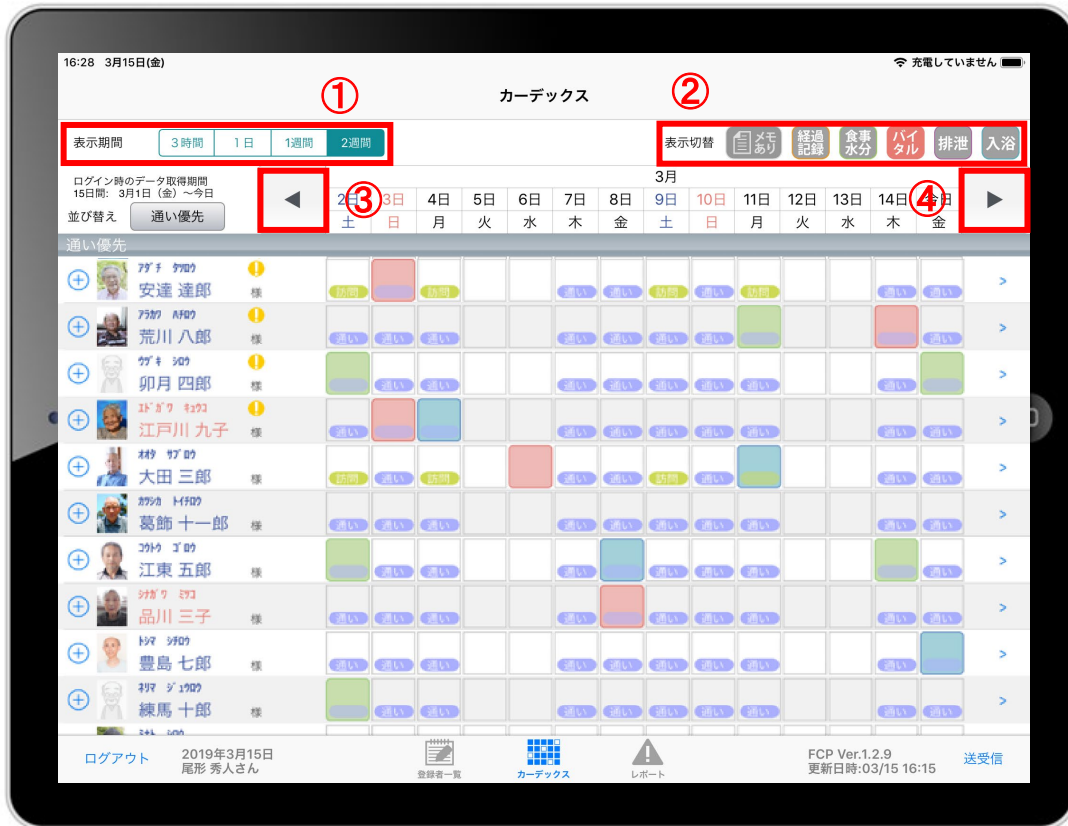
16:28 3月15日(金)

充電していません

①

カーデックス

②

表示期間 3時間 1日 1週間 2週間

表示切替 メモあり 経過記録 食事水分 バイタル 排泄 入浴

ログイン時のデータ取得期間
15日間: 3月1日（金）〜今日

並び替え 通い優先

3月

| 2日 | 3日 | 4日 | 5日 | 6日 | 7日 | 8日 | 9日 | 10日 | 11日 | 12日 | 13日 | 14日 | 15日 |
|---|---|---|---|---|---|---|---|---|---|---|---|---|---|
| 土 | 日 | 月 | 火 | 水 | 木 | 金 | 土 | 日 | 月 | 火 | 水 | 木 | 金 |

③ ④

通い優先

ｱﾀﾞﾁ ﾀﾂﾛｳ
安達 達郎 様
訪問 訪問 通い 通い 訪問 通い 訪問 通い 通い

ｱﾗｶﾜ ﾊﾁﾛｳ
荒川 八郎 様
通い 通い 通い 通い 通い 通い 通い 通い 通い 通い 通い 通い

ｳﾂﾞｷ ｼﾛｳ
卯月 四郎 様
通い 通い 通い 通い 通い 通い

ｴﾄﾞｶﾞﾜ ｷｭｳｺ
江戸川 九子 様
通い 通い 通い 通い 通い 通い 通い 通い 通い 通い

ｵｵﾀ ｻﾌﾞﾛｳ
大田 三郎 様
訪問 訪問 通い 通い 訪問 通い 通い 通い 通い

ｶﾂｼｶ ﾄｲﾁﾛｳ
葛飾 十一郎 様
通い 通い 通い 通い 通い 通い 通い 通い 通い 通い 通い 通い

ｺｳﾄｳ ｺﾞﾛｳ
江東 五郎 様
通い 通い 通い 通い 通い 通い 通い

ｼﾅｶﾞﾜ ﾐﾂｺ
品川 三子 様
通い 通い 通い 通い 通い 通い 通い 通い 通い 通い

ﾄｼﾏ ｼﾁﾛｳ
豊島 七郎 様
通い 通い 通い 通い 通い 通い 通い

ﾈﾘﾏ ｼﾞｭｳﾛｳ
練馬 十郎 様
通い 通い 通い 通い 通い 通い 通い

ログアウト 2019年3月15日 尾形 秀人さん

登録者一覧 カーデックス レポート

FCP Ver.1.2.9
更新日時:03/15 16:15

送受信